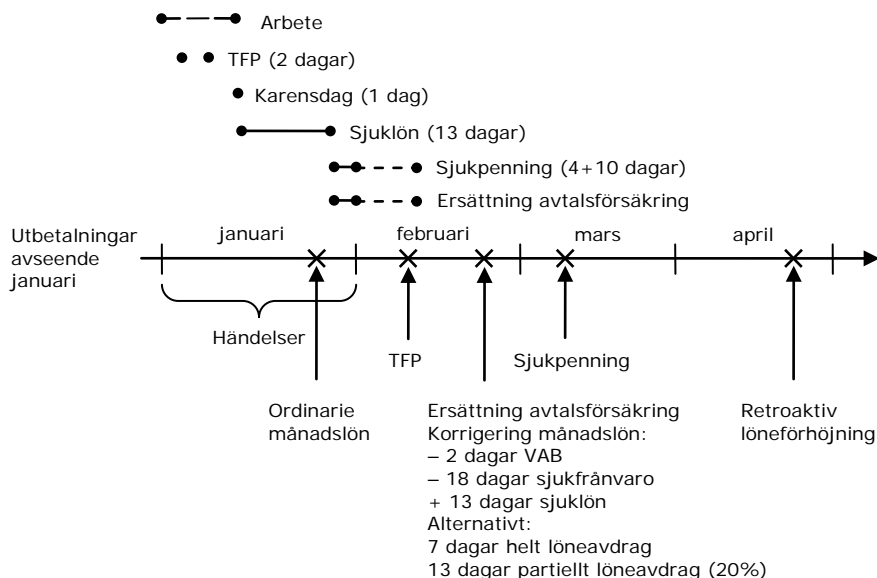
Arbete

TFP (2 dagar)

Karensdag (1 dag)

Sjuklön (13 dagar)

Sjukpenning (4+10 dagar)

Ersättning avtalsförsäkring

Utbetalningar avseende januari

januari

februari

mars

april

Händelser

TFP

Sjukpenning

Ordinarie månadslön

Ersättning avtalsförsäkring
Korrigering månadslön:
– 2 dagar VAB
– 18 dagar sjukfrånvaro
+ 13 dagar sjuklön
Alternativt:
7 dagar helt löneavdrag
13 dagar partiellt löneavdrag (20%)

Retroaktiv löneförhöjning